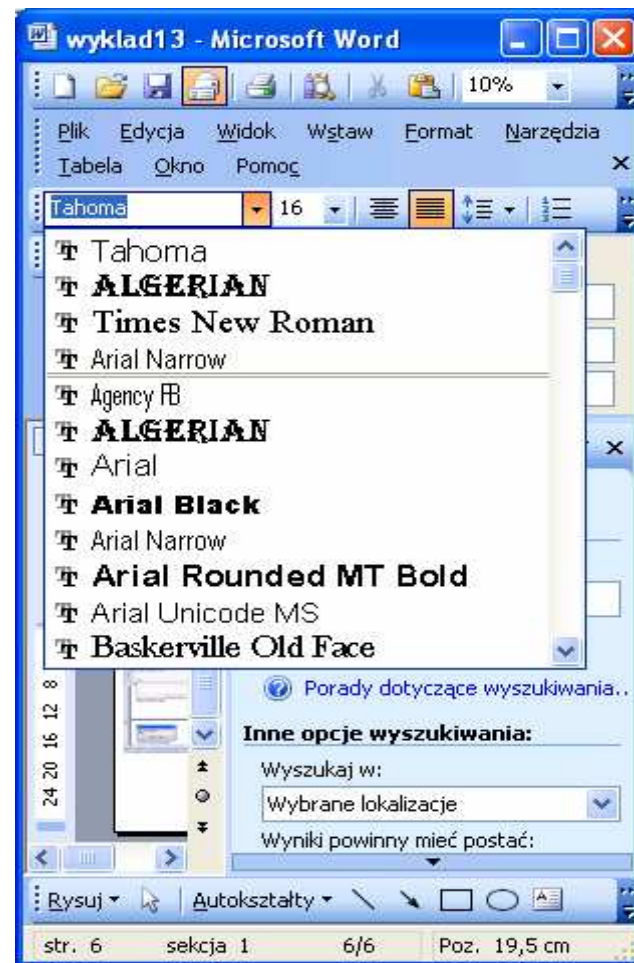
wyklad13 - Microsoft Word

10%

Plik Edycja Widok Wstaw Format Narzędzia Tabela Okno Pomoc

Tahoma 16

Tahoma
ALGERIAN
Times New Roman
Arial Narrow
Agency FB
ALGERIAN
Arial
Arial Black
Arial Narrow
Arial Rounded MT Bold
Arial Unicode MS
Baskerville Old Face

8 12 16 20 24

Porady dotyczące wyszukiwania..

Inne opcje wyszukiwania:

Wyszukaj w:

Wybrane lokalizacje

Wyniki powinny mieć postać:

Rysuj Autokształty

str. 6 sekcja 1 6/6 Poz. 19,5 cm